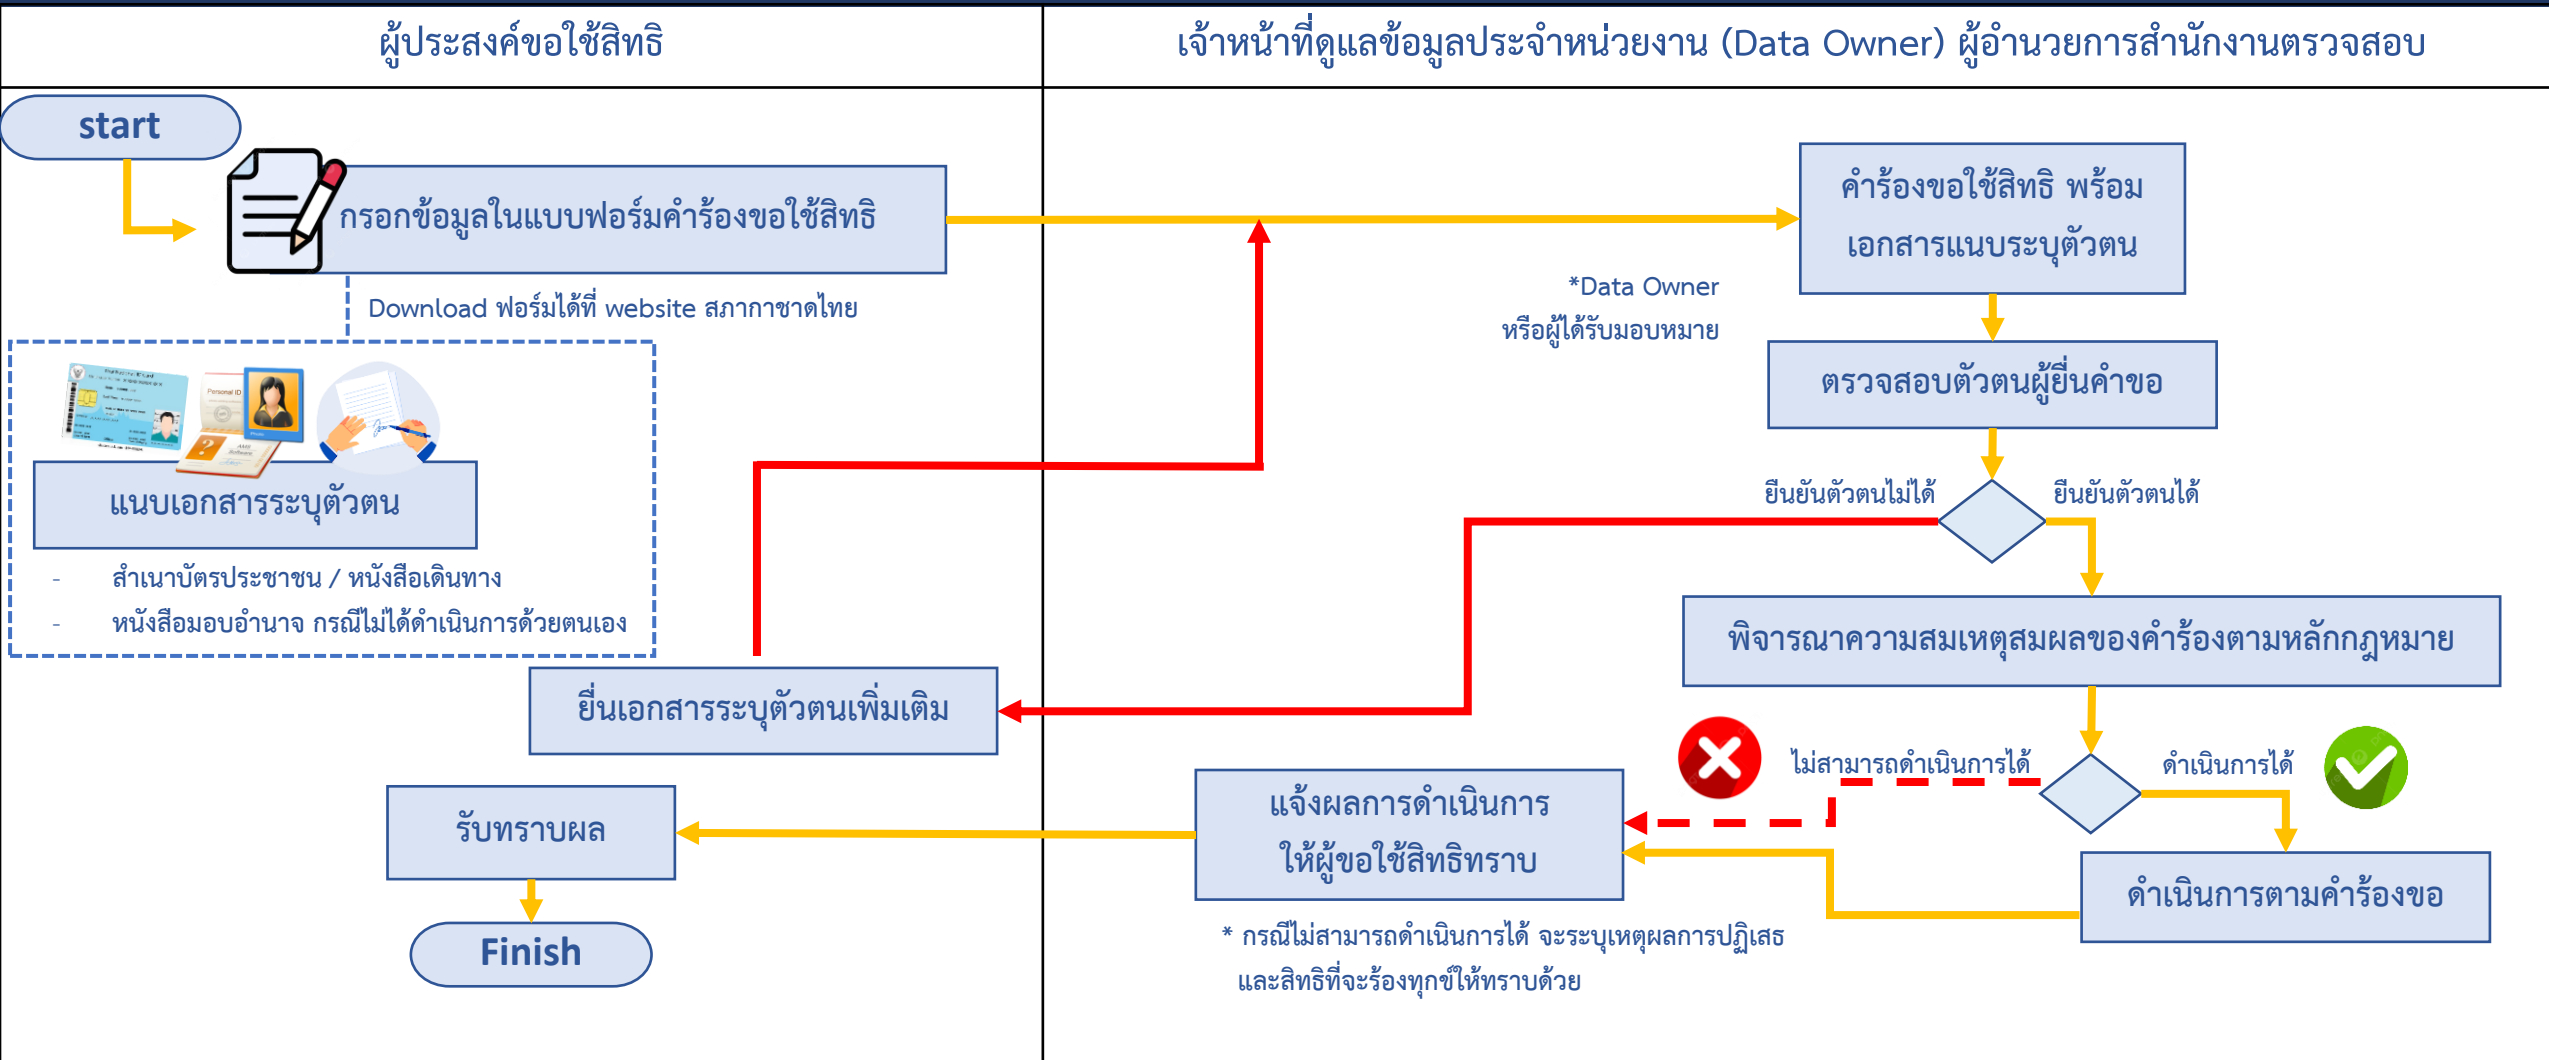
| ผู้ประสงค์ขอใช้สิทธิ | เจ้าหน้าที่ดูแลข้อมูลประจำหน่วยงาน (Data Owner) ผู้อำนวยการสำนักงานตรวจสอบ |
|---|---|

start

กรอกข้อมูลในแบบฟอร์มคำร้องขอใช้สิทธิ

Download ฟอร์มได้ที่ website สภากาชาดไทย

แนบเอกสารระบุตัวตน

- สำเนาบัตรประชาชน / หนังสือเดินทาง
- หนังสือมอบอำนาจ กรณีไม่ได้ดำเนินการด้วยตนเอง

ยื่นเอกสารระบุตัวตนเพิ่มเติม

รับทราบผล

Finish

คำร้องขอใช้สิทธิ พร้อม เอกสารแนบระบุตัวตน

*Data Owner หรือผู้ได้รับมอบหมาย

ตรวจสอบตัวตนผู้ยื่นคำขอ

ยืนยันตัวตนไม่ได้

ยืนยันตัวตนได้

พิจารณาความสมเหตุสมผลของคำร้องตามหลักกฎหมาย

ไม่สามารถดำเนินการได้

ดำเนินการได้

แจ้งผลการดำเนินการ ให้ผู้ขอใช้สิทธิทราบ

ดำเนินการตามคำร้องขอ

* กรณีไม่สามารถดำเนินการได้ จะระบุเหตุผลการปฏิเสธ และสิทธิที่จะร้องทุกข์ให้ทราบด้วย